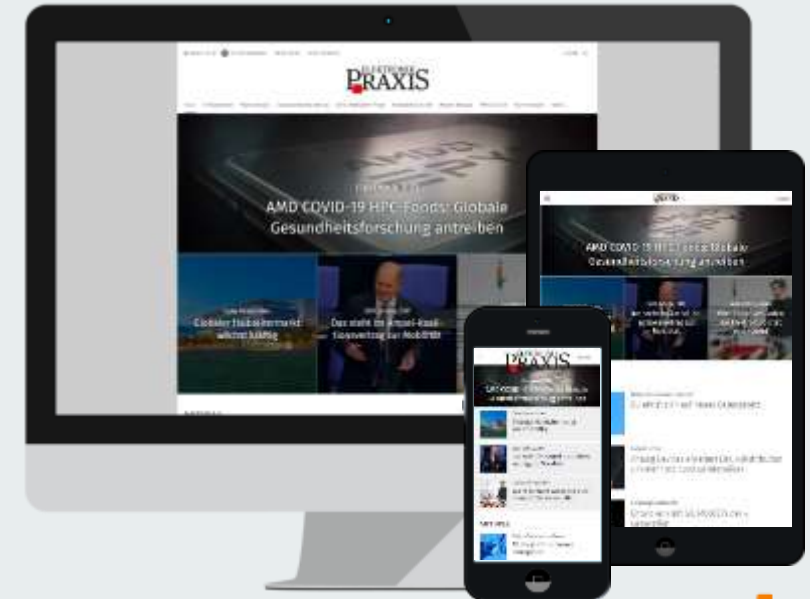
ELEKTRONIK PRAXIS

AMD COVID-19 HPC-Fonds: Globale Gesundheitsforschung antreiben

Globaler Halbleitermarkt wächst kräftig

Das steht im Ampel-Koalitionsvertrag zur Mobilität

AMD COVID-19 HPC-Fonds: Globale Gesundheitsforschung antreiben

PRAXIS

NEUES